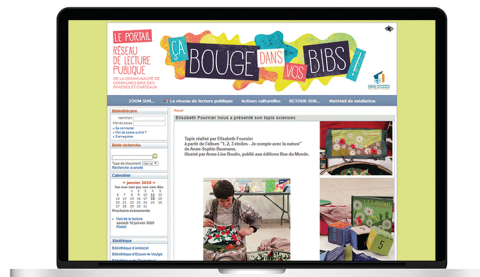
LE PORTAIL
RÉSEAU DE LECTURE PUBLIQUE
DE LA COMMUNAUTÉ DE COMMUNES RIVES DE MOSELLE

ÇA BOUGE dans vos BIBS

ZOOM SUR... | Le réseau de lecture publique | Actions culturelles | RETOUR SUR... | Matériel de médiation

Bibliothèque

Elisabeth Fournier nous a présenté son tapis sciences

Tapis réalisé par Elisabeth Fournier
à partir de l'album "1, 2, 3 étoiles : Je compte avec la nature"
de Anne-Sophie Baumann,
illustré par Anne-Lise Boutin, publié aux éditions Rue du Monde.

Calendrier
« janvier 2020 »

Bibliothèque